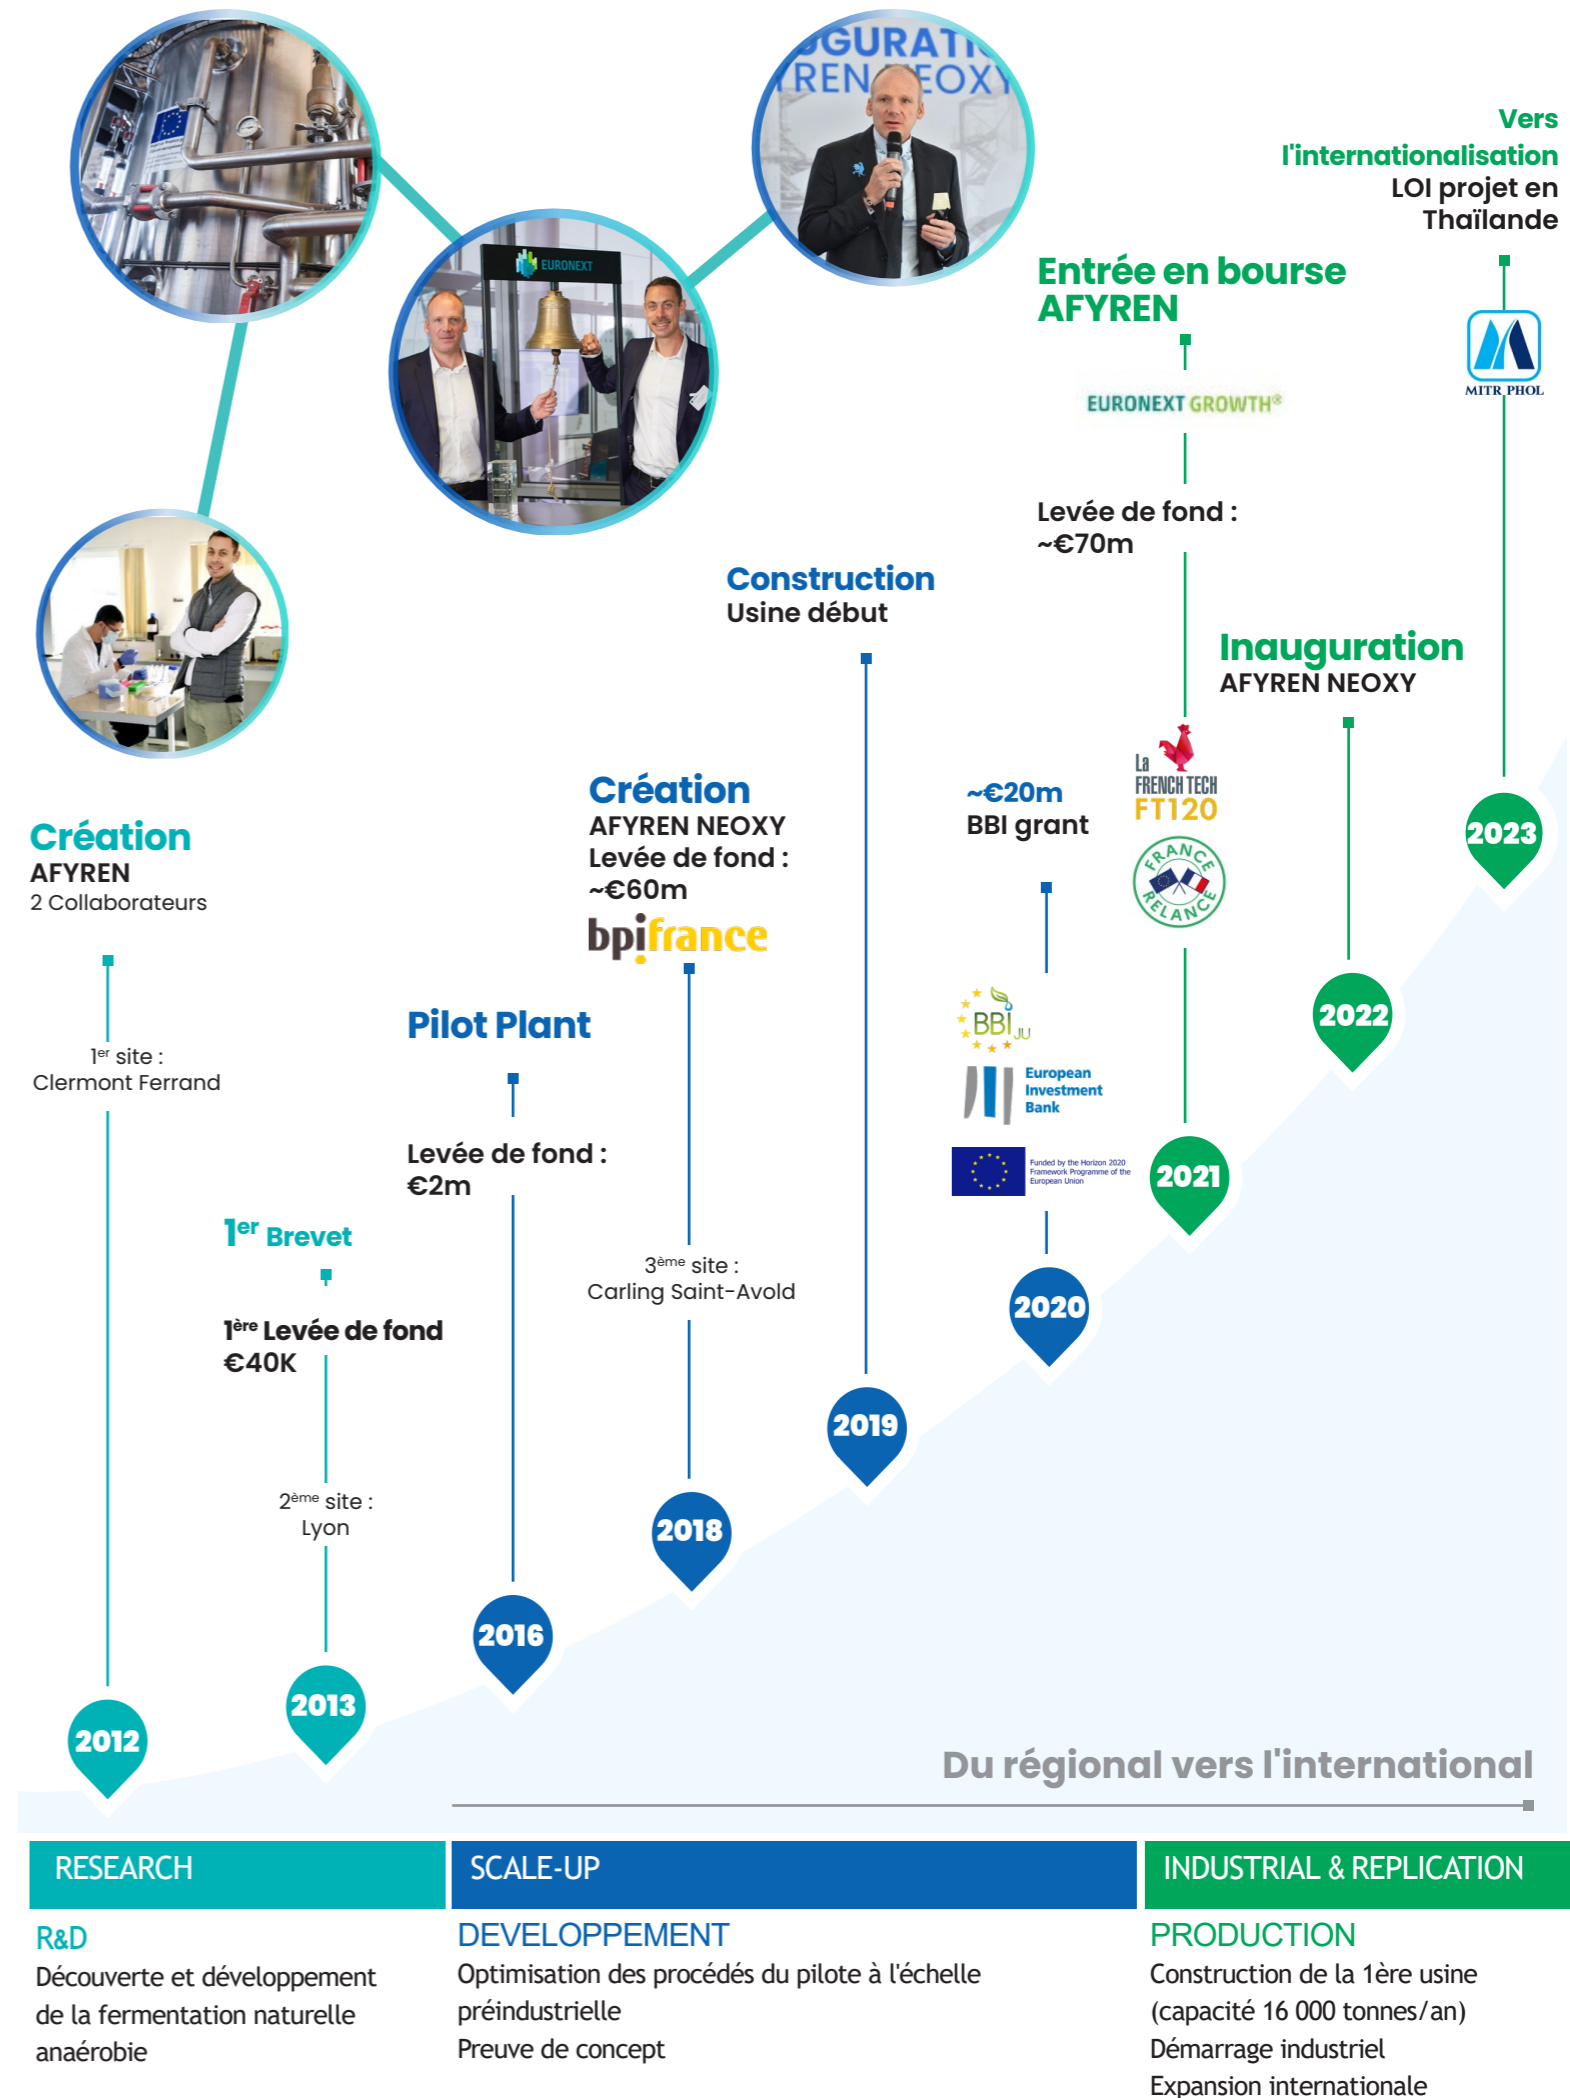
GURATI
REN NEOXY

EURONEXT

Vers l'internationalisation
LOI projet en Thaïlande

MITR PHOL

Entrée en bourse AFYREN

EURONEXT GROWTH®

Levée de fond : ~€70m

Construction
Usine début

Inauguration
AFYREN NEOXY

La FRENCH TECH FT120

FRANCE RELANCE

~€20m
BBI grant

Création
AFYREN NEOXY
Levée de fond : ~€60m

bpifrance

Création
AFYREN
2 Collaborateurs

$1^{er}$ site :
Clermont Ferrand

Pilot Plant

Levée de fond : €2m

BBI JU

European Investment Bank

Funded by the Horizon 2020 Framework Programme of the European Union

2023

2022

2021

2020

$1^{er}$ Brevet

$1^{ère}$ Levée de fond
€40K

$3^{ème}$ site :
Carling Saint-Avold

2019

2018

$2^{ème}$ site :
Lyon

2016

2013

2012

Du régional vers l'international

RESEARCH

SCALE-UP

INDUSTRIAL & REPLICATION

R&D
Découverte et développement de la fermentation naturelle anaérobie

DEVELOPPEMENT
Optimisation des procédés du pilote à l'échelle préindustrielle
Preuve de concept

PRODUCTION
Construction de la 1ère usine (capacité 16 000 tonnes/an)
Démarrage industriel
Expansion internationale